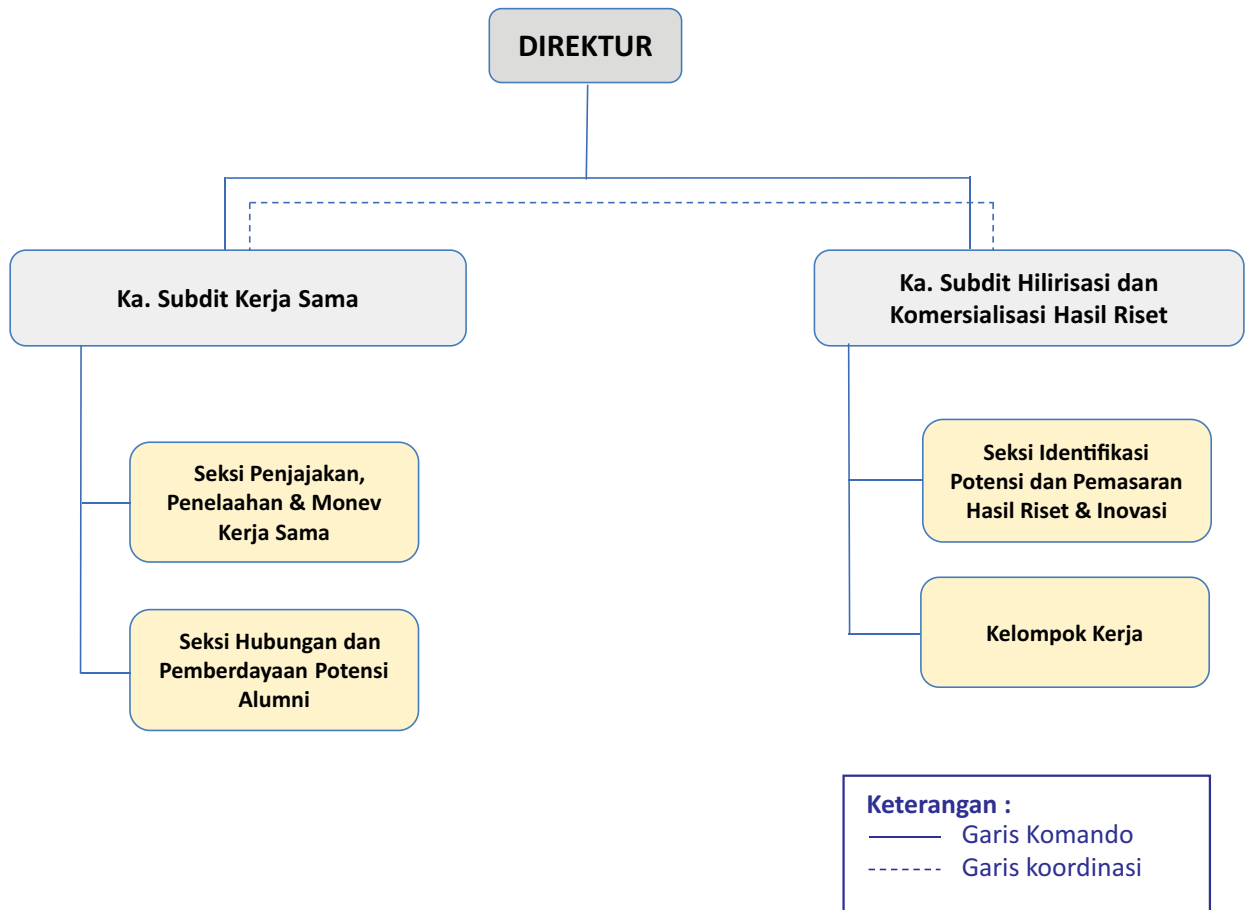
DIREKTUR

Ka. Subdit Kerja Sama

Ka. Subdit Hilirisasi dan Komersialisasi Hasil Riset

Seksi Penjajakan, Penelaahan & Monev Kerja Sama

Seksi Hubungan dan Pemberdayaan Potensi Alumni

Seksi Identifikasi Potensi dan Pemasaran Hasil Riset & Inovasi

Kelompok Kerja

Keterangan :
Garis Komando
Garis koordinasi